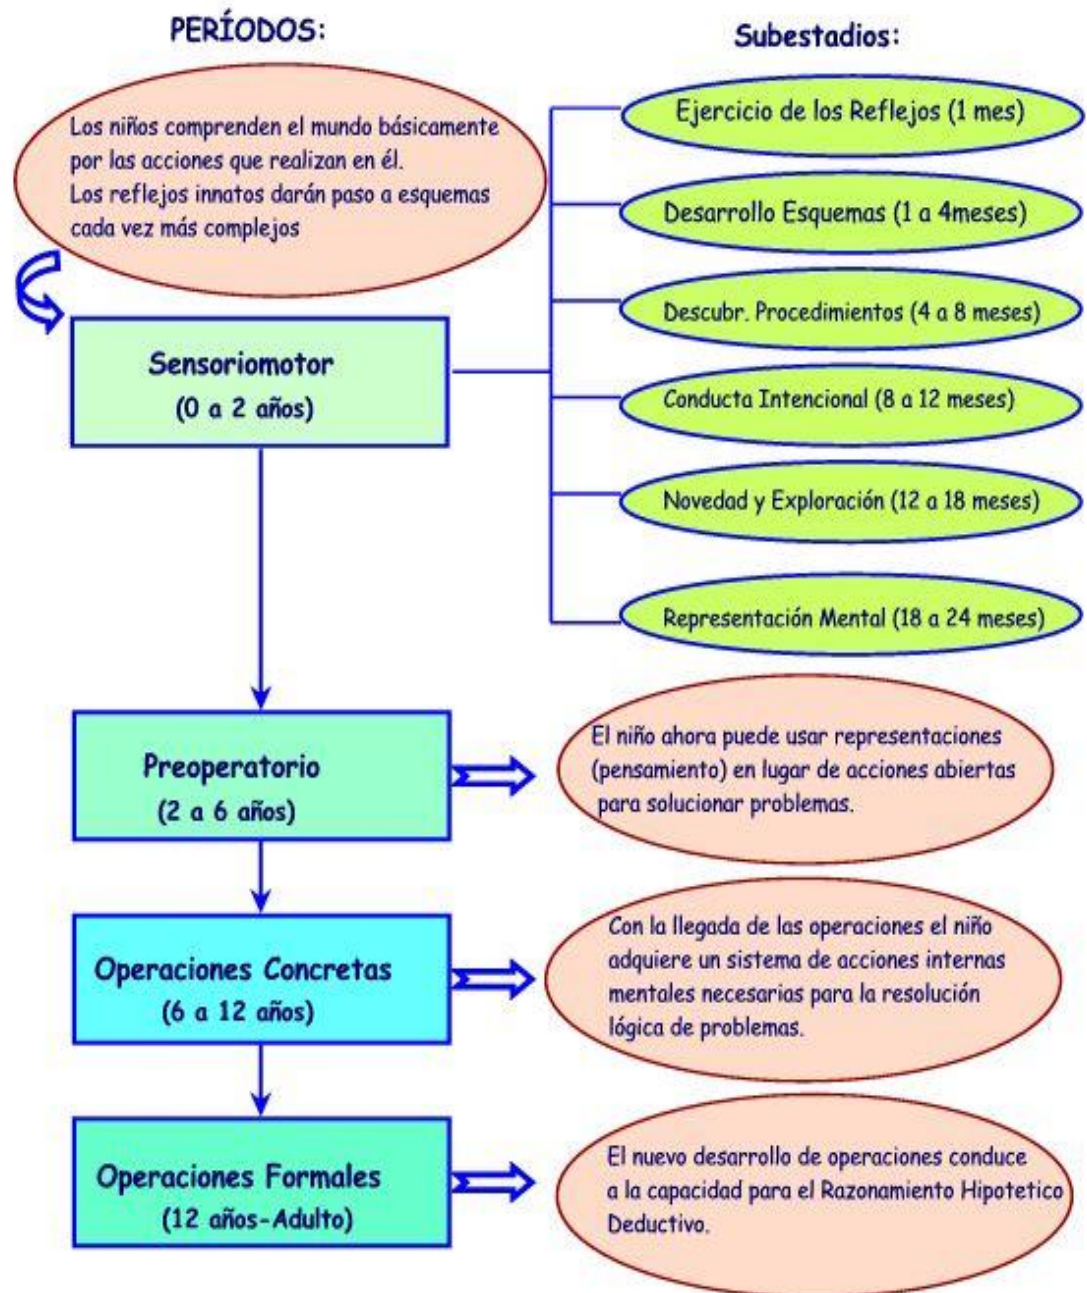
PERÍODOS:

Subestadios:

Los niños comprenden el mundo básicamente por las acciones que realizan en él.
Los reflejos innatos darán paso a esquemas cada vez más complejos

Ejercicio de los Reflejos (1 mes)

Desarrollo Esquemas (1 a 4meses)

Descubr. Procedimientos (4 a 8 meses)

Conducta Intencional (8 a 12 meses)

Novedad y Exploración (12 a 18 meses)

Representación Mental (18 a 24 meses)

Sensoriomotor
(0 a 2 años)

Preoperatorio
(2 a 6 años)

El niño ahora puede usar representaciones (pensamiento) en lugar de acciones abiertas para solucionar problemas.

Operaciones Concretas
(6 a 12 años)

Con la llegada de las operaciones el niño adquiere un sistema de acciones internas mentales necesarias para la resolución lógica de problemas.

Operaciones Formales
(12 años-Adulto)

El nuevo desarrollo de operaciones conduce a la capacidad para el Razonamiento Hipotetico Deductivo.